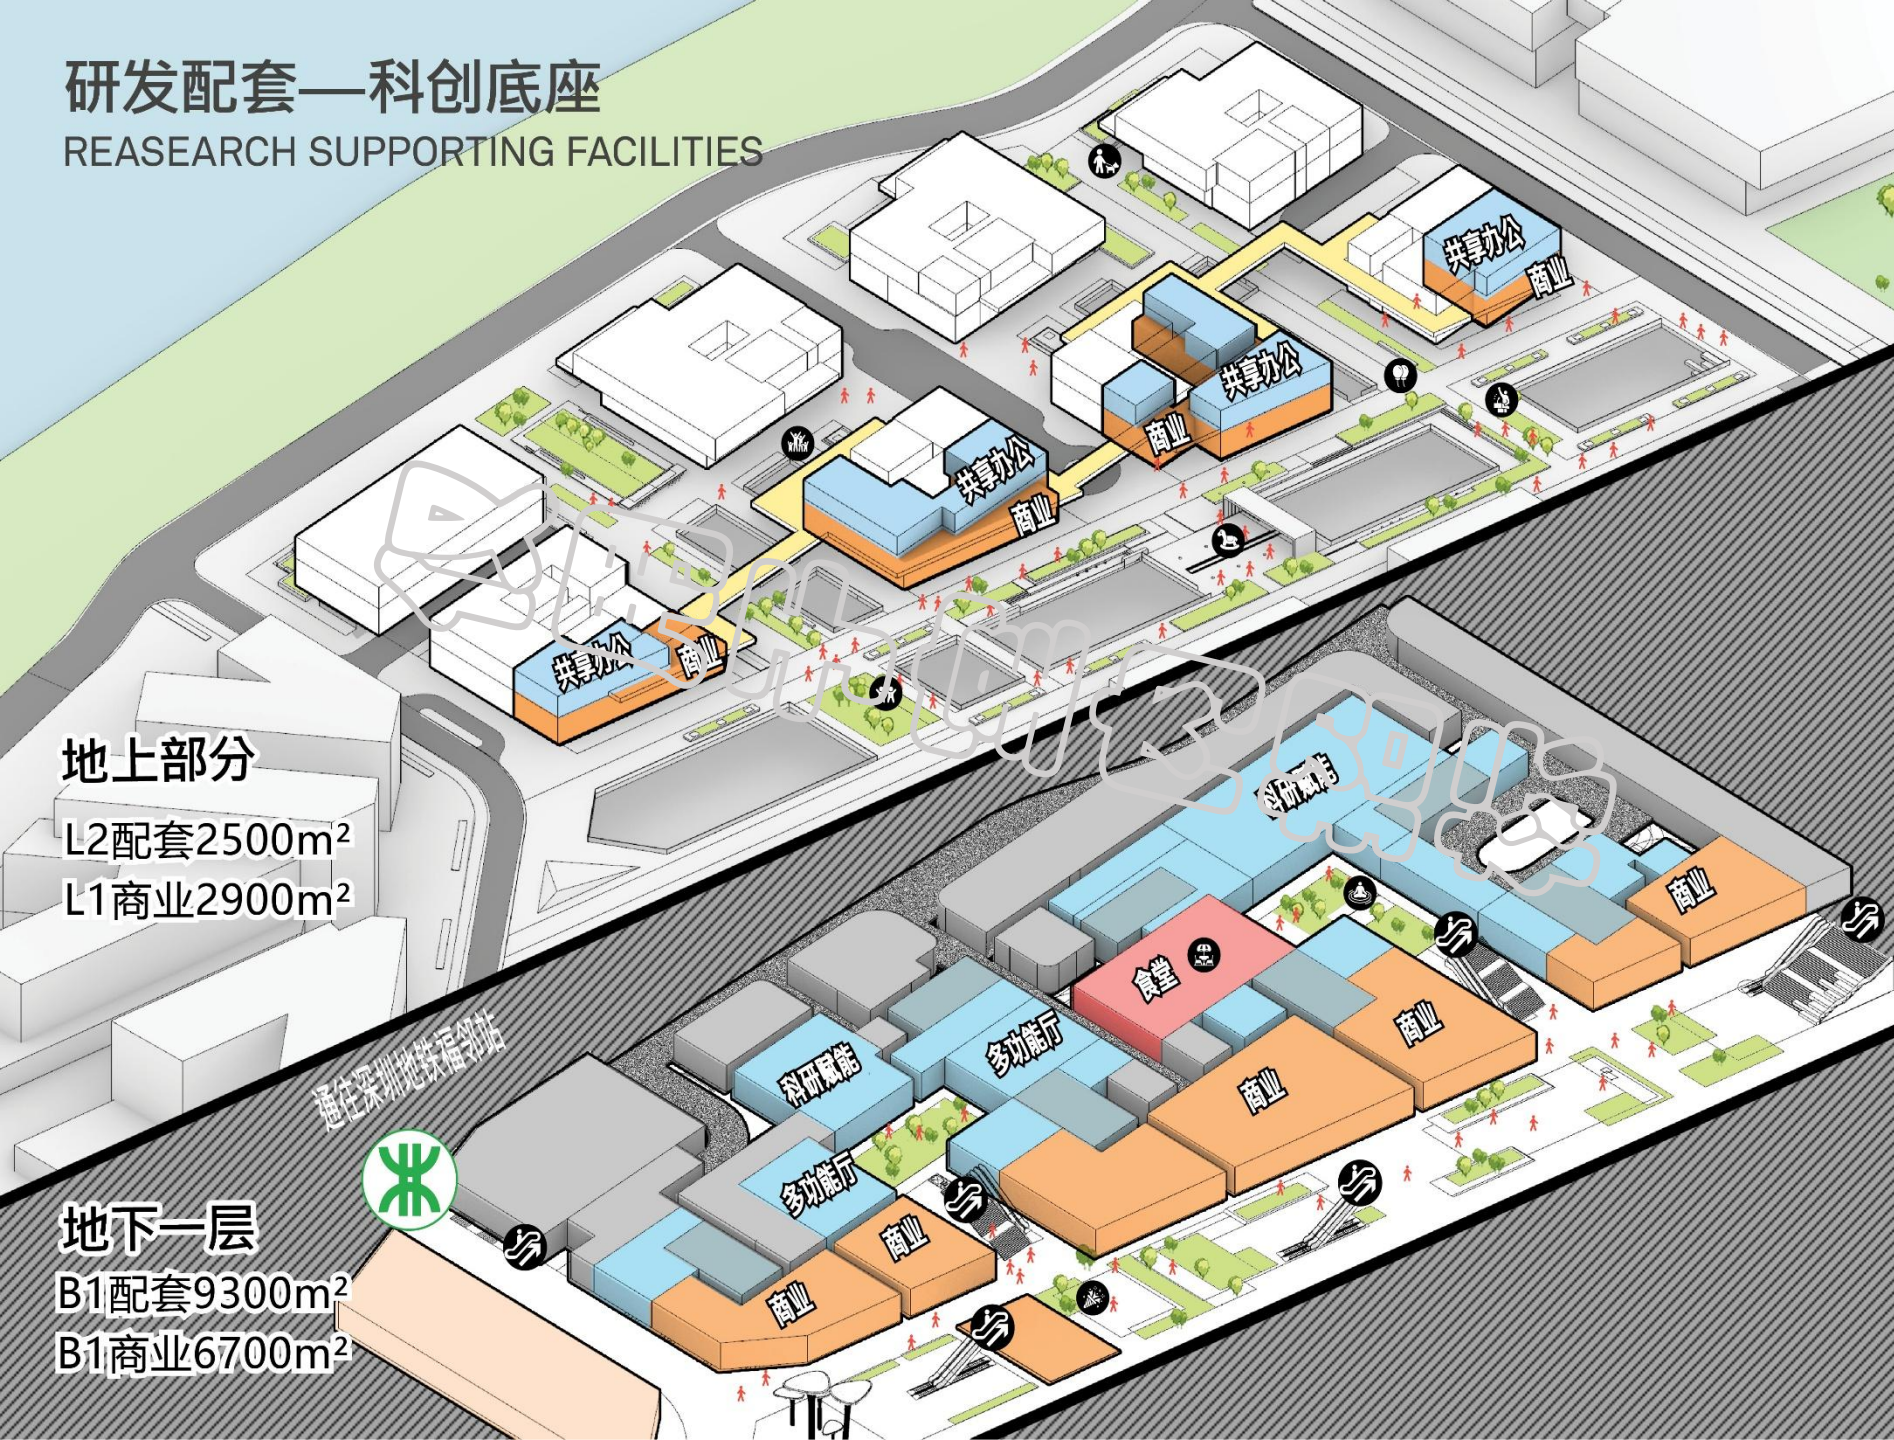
研发配套—科创底座
REASEARCH SUPPORTING FACILITIES

共享办公
商业
共享办公
商业
共享办公
商业
共享办公
商业

地上部分
L2配套2500m²
L1商业2900m²

科研赋能
商业
食堂
商业
科研赋能
多功能厅
商业
商业
多功能厅
商业
商业

通往深圳地铁福邻站

地下一层
B1配套9300m²
B1商业6700m²